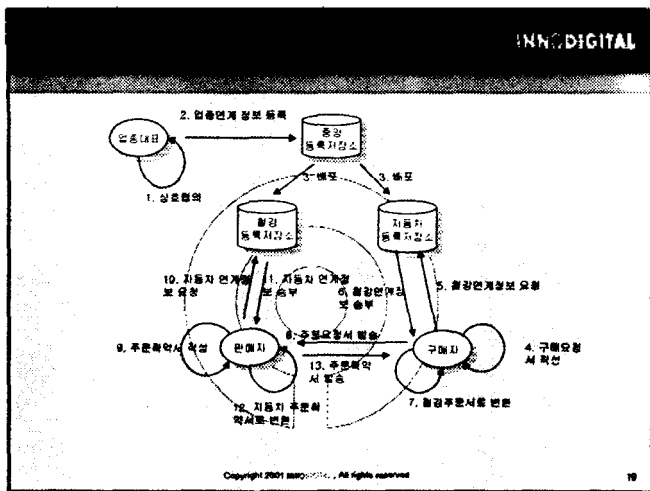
INNODIGITAL

2. 업종연계 정보 등록

업종대표

1. 상호협의

중앙 등록저장소

3. 배포

3. 배포

철강 등록저장소

자동차 등록저장소

10. 자동차 연계정보 요청

11. 자동차 연계정보 송부

6. 철강연계정보 송부

5. 철강연계정보 요청

9. 주문확약서 작성

판매자

8. 주문요청서 발송

구매자

4. 구매요청서 작성

13. 주문확약서 발송

12. 자동차 주문확약서로 변환

7. 철강주문서로 변환

Copyright 2001 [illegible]. All rights reserved

19